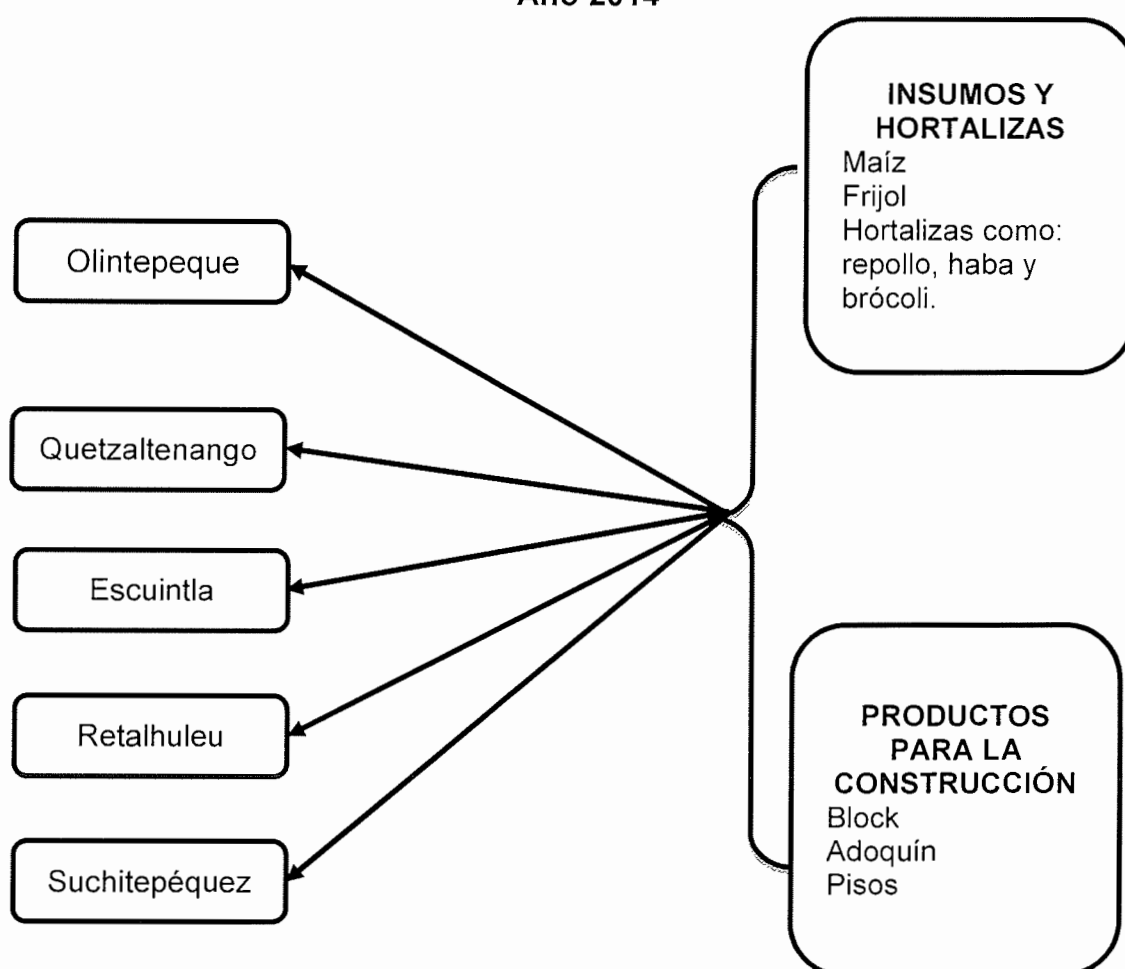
Año 2014

INSUMOS Y HORTALIZAS
Maíz
Frijol
Hortalizas como: repollo, haba y brócoli.

Olintepeque

Quetzaltenango

Escuintla

Retalhuleu

Suchitepéquez

PRODUCTOS PARA LA CONSTRUCCIÓN
Block
Adoquín
Pisos